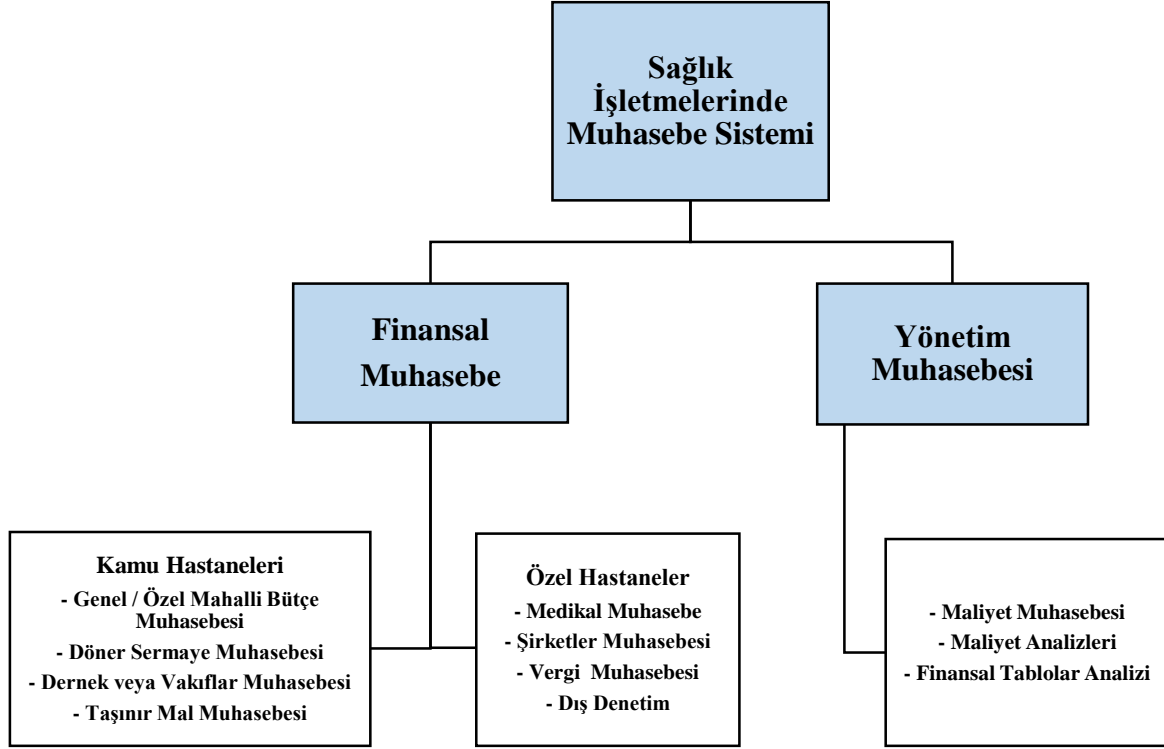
Sağlık İşletmelerinde Muhasebe Sistemi

Finansal Muhasebe

Yönetim Muhasebesi

Kamu Hastaneleri
- Genel / Özel Mahalli Bütçe Muhasebesi
- Döner Sermaye Muhasebesi
- Dernek veya Vakıflar Muhasebesi
- Taşınır Mal Muhasebesi

Özel Hastaneler
- Medikal Muhasebe
- Şirketler Muhasebesi
- Vergi Muhasebesi
- Dış Denetim

- Maliyet Muhasebesi
- Maliyet Analizleri
- Finansal Tablolar Analizi